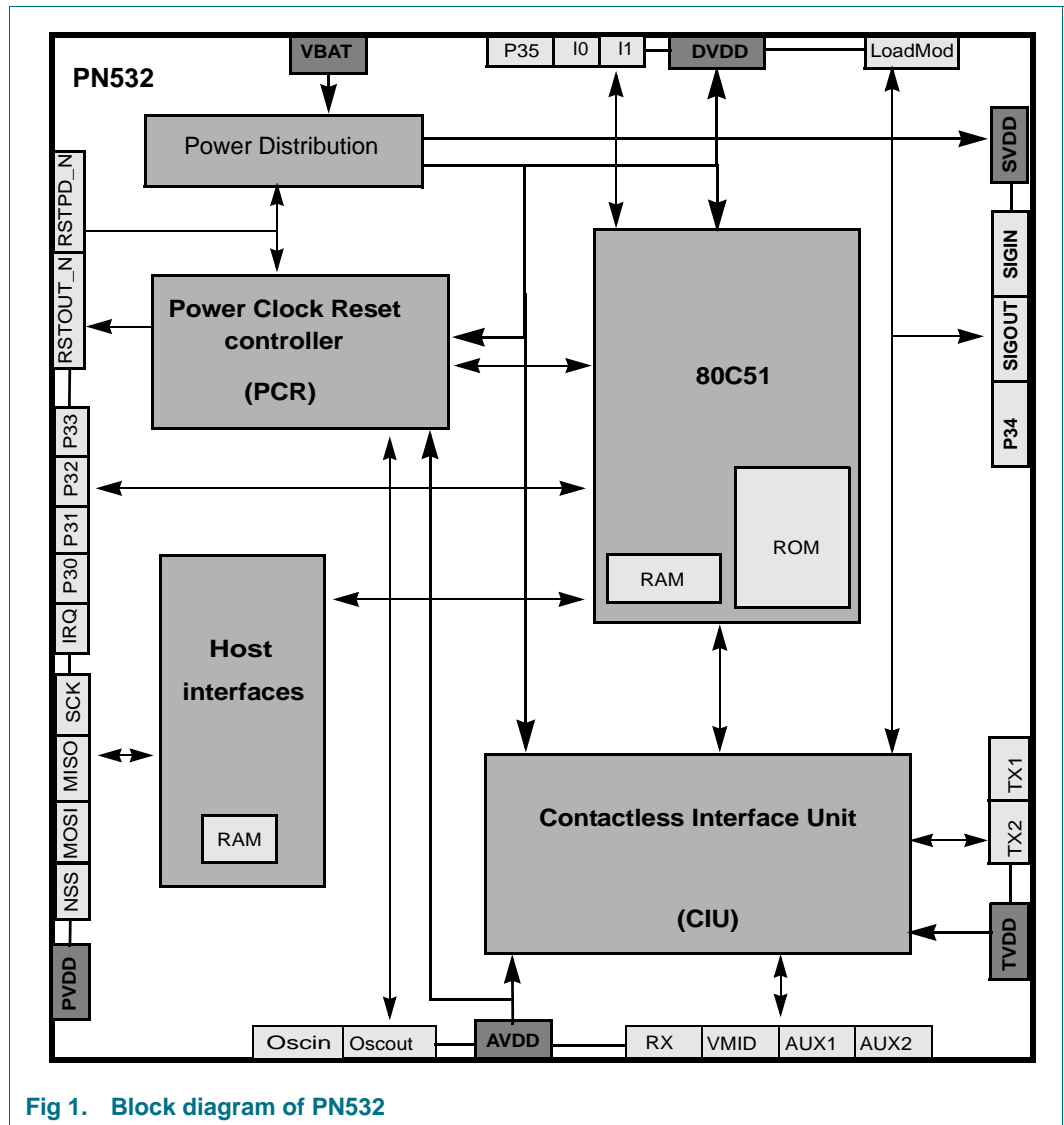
PN532

VBAT

P35 I0 I1

DVDD

LoadMod

Power Distribution

SVDD

RSTPD_N

RSTOUT_N

Power Clock Reset controller

(PCR)

80C51

SIGIN

SIGOUT

P34

P33

P32

P31

P30

IRQ

ROM

RAM

Host interfaces

RAM

SCK

MISO

MOSI

NSS

PVDD

Contactless Interface Unit

(CIU)

TX1

TX2

TVDD

Oscin Oscout

AVDD

RX VMID AUX1 AUX2

Fig 1. Block diagram of PN532